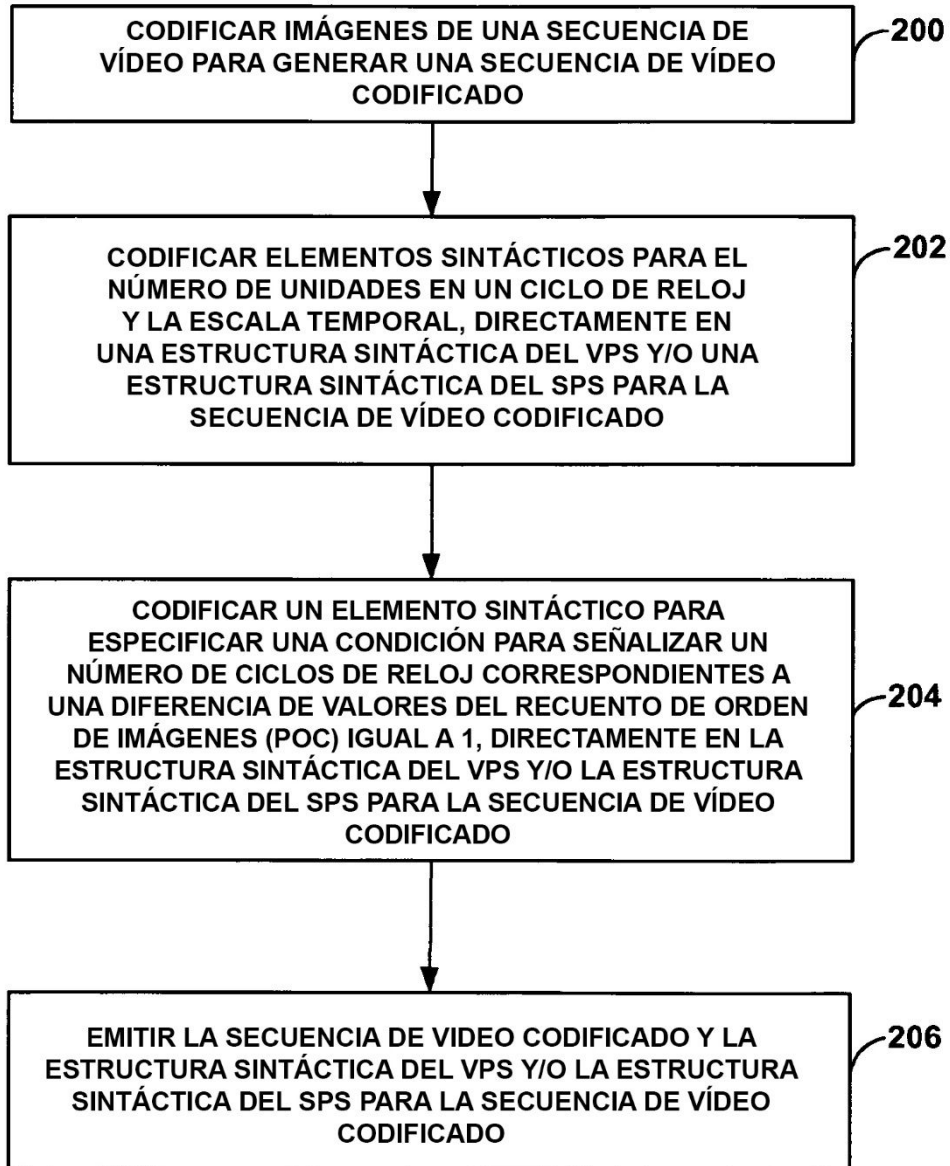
CODIFICAR IMÁGENES DE UNA SECUENCIA DE VÍDEO PARA GENERAR UNA SECUENCIA DE VÍDEO CODIFICADO

200

CODIFICAR ELEMENTOS SINTÁCTICOS PARA EL NÚMERO DE UNIDADES EN UN CICLO DE RELOJ Y LA ESCALA TEMPORAL, DIRECTAMENTE EN UNA ESTRUCTURA SINTÁCTICA DEL VPS Y/O UNA ESTRUCTURA SINTÁCTICA DEL SPS PARA LA SECUENCIA DE VÍDEO CODIFICADO

202

CODIFICAR UN ELEMENTO SINTÁCTICO PARA ESPECIFICAR UNA CONDICIÓN PARA SEÑALIZAR UN NÚMERO DE CICLOS DE RELOJ CORRESPONDIENTES A UNA DIFERENCIA DE VALORES DEL RECUENTO DE ORDEN DE IMÁGENES (POC) IGUAL A 1, DIRECTAMENTE EN LA ESTRUCTURA SINTÁCTICA DEL VPS Y/O LA ESTRUCTURA SINTÁCTICA DEL SPS PARA LA SECUENCIA DE VÍDEO CODIFICADO

204

EMITIR LA SECUENCIA DE VIDEO CODIFICADO Y LA ESTRUCTURA SINTÁCTICA DEL VPS Y/O LA ESTRUCTURA SINTÁCTICA DEL SPS PARA LA SECUENCIA DE VÍDEO CODIFICADO

206